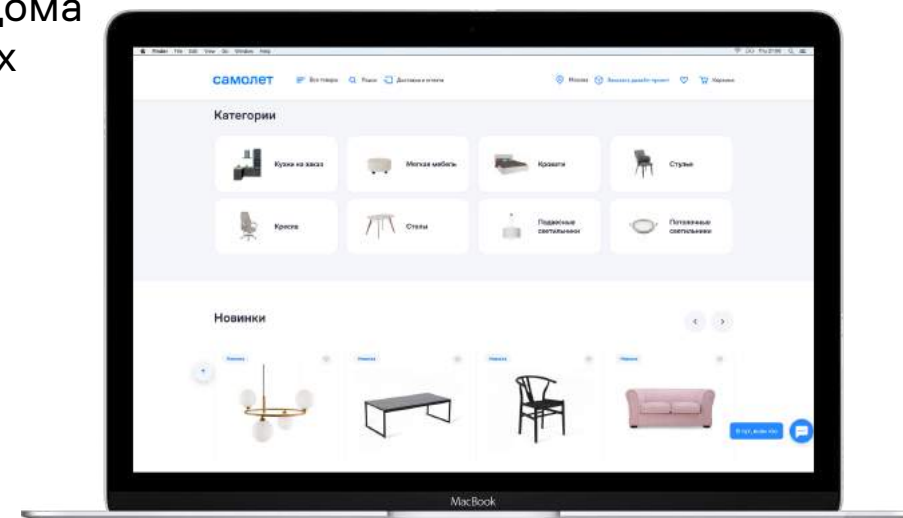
дома
х

Finder File Edit View Go Window Help

самолет Все товары Поиск Доставка и оплата Москва Заказать дизайн-проект Корзина

Категории

Кухни на заказ
Мягкая мебель
Кровати
Стулья
Кресла
Столы
Подвесные светильники
Потолочные светильники

Новинки

Новинка
Новинка
Новинка
Новинка

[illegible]

MacBook